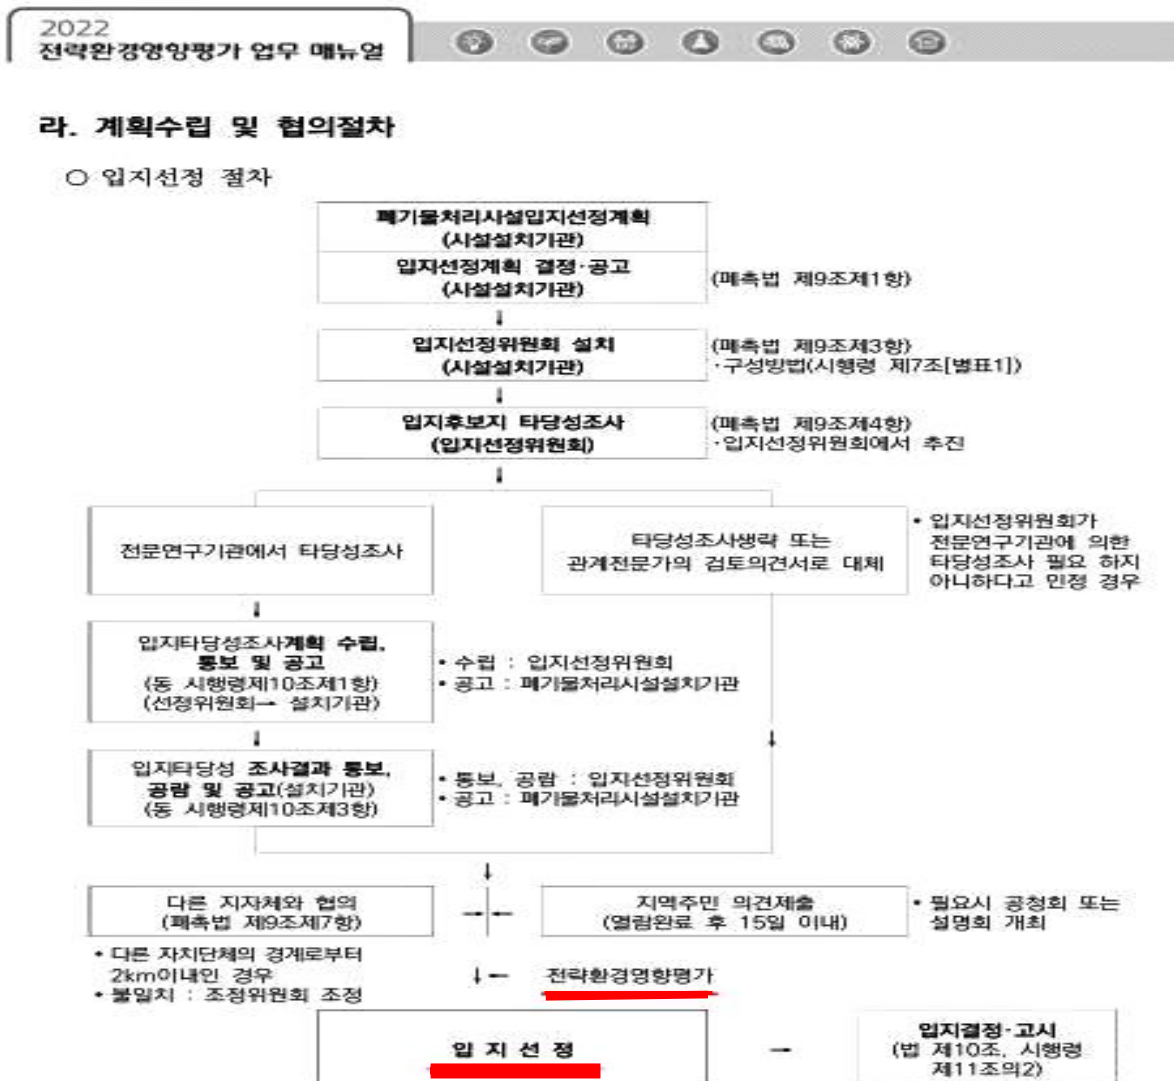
2022
전략환경영향평가 업무 매뉴얼

라. 계획수립 및 협의절차

○ 입지선정 절차

폐기물처리시설입지선정계획
(시설설치기관)

입지선정계획 결정·공고
(시설설치기관)

(폐촉법 제9조제1항)

입지선정위원회 설치
(시설설치기관)

(폐촉법 제9조제3항)
·구성방법(시행령 제7조[별표1])

입지후보지 타당성조사
(입지선정위원회)

(폐촉법 제9조제4항)
·입지선정위원회에서 추진

전문연구기관에서 타당성조사

타당성조사생략 또는 관계전문가의 검토의견서로 대체

• 입지선정위원회가 전문연구기관에 의한 타당성조사 필요 하지 아니하다고 인정 경우

입지타당성조사계획 수립, 통보 및 공고
(동 시행령제10조제1항)
(선정위원회→ 설치기관)

• 수립 : 입지선정위원회
• 공고 : 폐기물처리시설설치기관

입지타당성 조사결과 통보, 공람 및 공고(설치기관)
(동 시행령제10조제3항)

• 통보, 공람 : 입지선정위원회
• 공고 : 폐기물처리시설설치기관

다른 지자체와 협의
(폐촉법 제9조제7항)

지역주민 의견제출
(열람완료 후 15일 이내)

• 필요시 공청회 또는 설명회 개최

• 다른 자치단체의 경계로부터 2km이내인 경우
• 불일치 : 조정위원회 조정

전략환경영향평가

입 지 선 정

입지결정·고시
(법 제10조, 시행령 제11조의2)